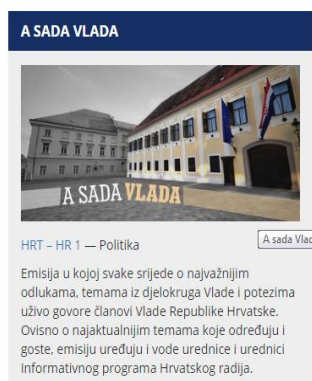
A SADA VLADA

A SADA VLADA

HRT – HR 1 — Politika

A sada Vlad

Emisija u kojoj svake srijede o najvažnijim odlukama, temama iz djelokruga Vlade i potezima uživo govore članovi Vlade Republike Hrvatske. Ovisno o najaktualnijim temama koje određuje i goste, emisiju uređuju i vode urednice i urednici Informativnog programa Hrvatskog radija.